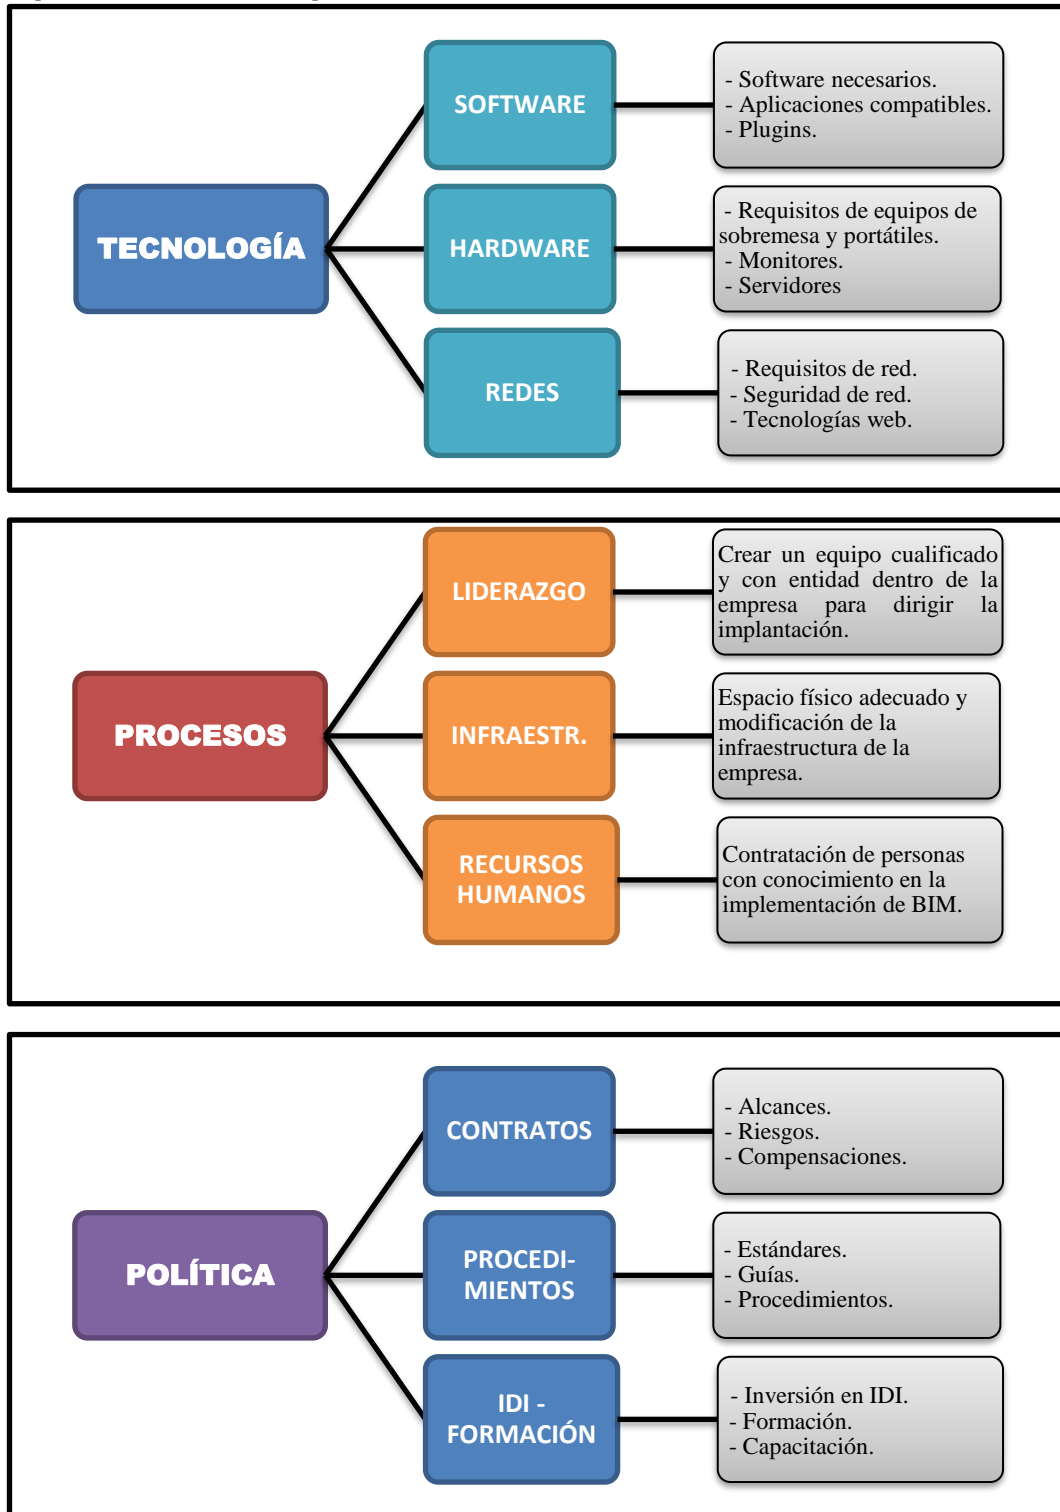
TECNOLOGÍA

SOFTWARE

- Software necesarios.
- Aplicaciones compatibles.
- Plugins.

HARDWARE

- Requisitos de equipos de sobremesa y portátiles.
- Monitores.
- Servidores

REDES

- Requisitos de red.
- Seguridad de red.
- Tecnologías web.

PROCESOS

LIDERAZGO

Crear un equipo cualificado y con entidad dentro de la empresa para dirigir la implantación.

INFRAESTR.

Espacio físico adecuado y modificación de la infraestructura de la empresa.

RECURSOS HUMANOS

Contratación de personas con conocimiento en la implementación de BIM.

POLÍTICA

CONTRATOS

- Alcances.
- Riesgos.
- Compensaciones.

PROCEDIMIENTOS

- Estándares.
- Guías.
- Procedimientos.

IDI - FORMACIÓN

- Inversión en IDI.
- Formación.
- Capacitación.